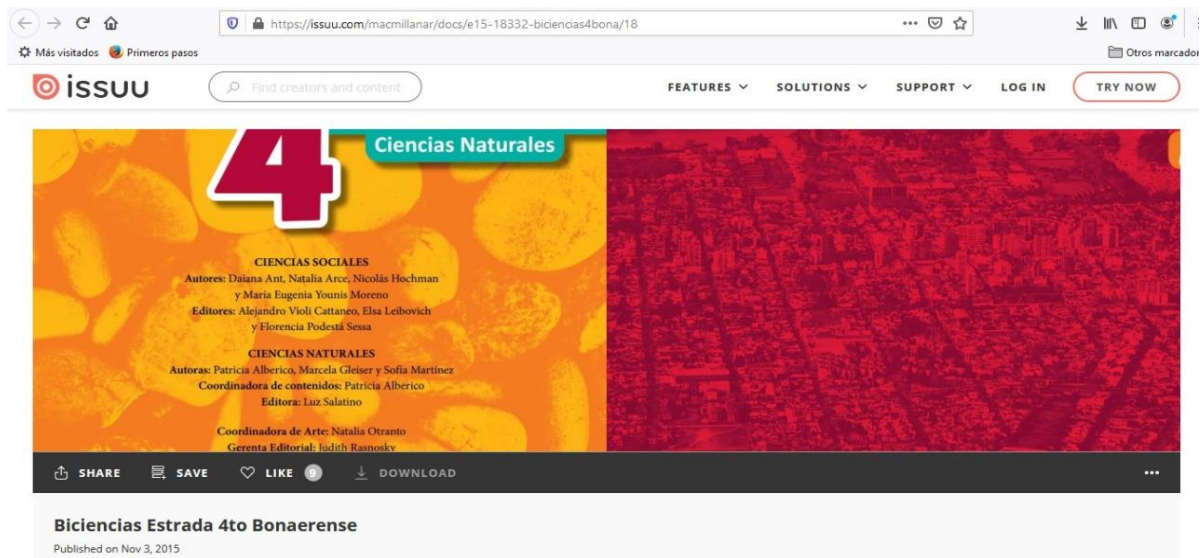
https://issuu.com/macmillanar/docs/e15-18332-biciencias4bona/18

Más visitados Primeros pasos

Otros marcador

issuu Find creators and content FEATURES SOLUTIONS SUPPORT LOG IN TRY NOW

4 Ciencias Naturales

CIENCIAS SOCIALES
Autores: Daiana Ant, Natalia Arce, Nicolás Hochman y María Eugenia Younis Moreno
Editores: Alejandro Violi Cattaneo, Elsa Leibovich y Florencia Podestá Sessa

CIENCIAS NATURALES
Autoras: Patricia Alberico, Marcela Gleiser y Sofía Martínez
Coordinadora de contenidos: Patricia Alberico
Editora: Luz Salatino

Coordinadora de Arte: Natalia Otranto
Gerenta Editorial: Judith Rasnosky

SHARE SAVE LIKE 9 DOWNLOAD •••

Biciencias Estrada 4to Bonaerense
Published on Nov 3, 2015